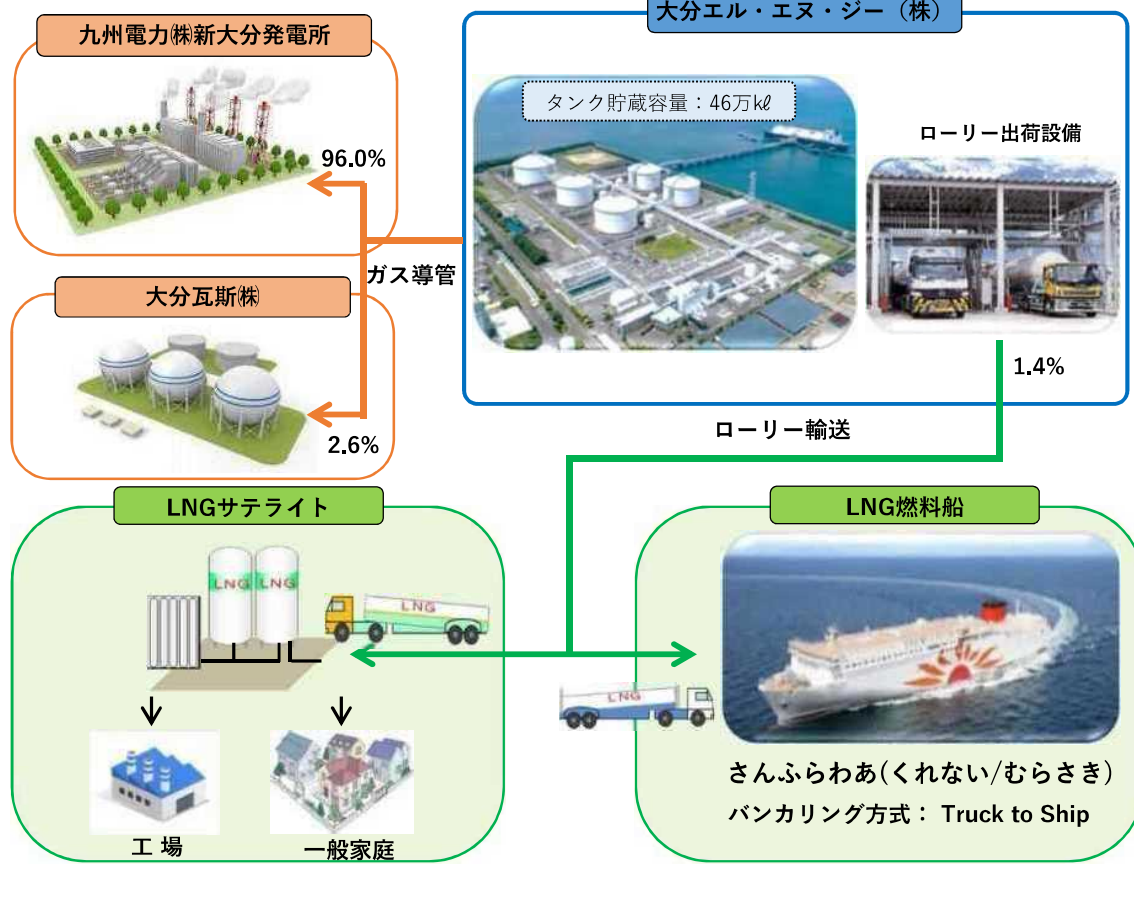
九州電力㈱新大分発電所

96.0%

大分エル・エヌ・ジー（株）

タンク貯蔵容量：46万kℓ

ローリー出荷設備

ガス導管

大分瓦斯㈱

2.6%

1.4%

ローリー輸送

LNGサテライト

LNG

LNG

LNG

工 場

一般家庭

LNG燃料船

LNG

さんふらわあ(くれない/むらさき)

バンカリング方式： Truck to Ship